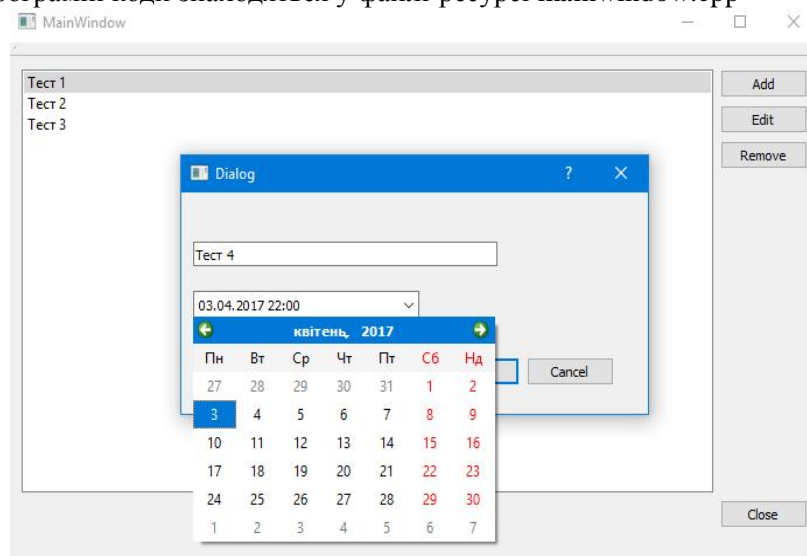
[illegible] коди знаходиться у файлі ресурсі mainwindow.cpp

MainWindow

Тест 1
Тест 2
Тест 3

Add
Edit
Remove

Dialog ?

Тест 4

03.04.2017 22:00

квітень, 2017

| Пн | Вт | Ср | Чт | Пт | Сб | Нд |
|---|---|---|---|---|---|---|
| 27 | 28 | 29 | 30 | 31 | 1 | 2 |
| 3 | 4 | 5 | 6 | 7 | 8 | 9 |
| 10 | 11 | 12 | 13 | 14 | 15 | 16 |
| 17 | 18 | 19 | 20 | 21 | 22 | 23 |
| 24 | 25 | 26 | 27 | 28 | 29 | 30 |
| 1 | 2 | 3 | 4 | 5 | 6 | 7 |

Cancel

Close